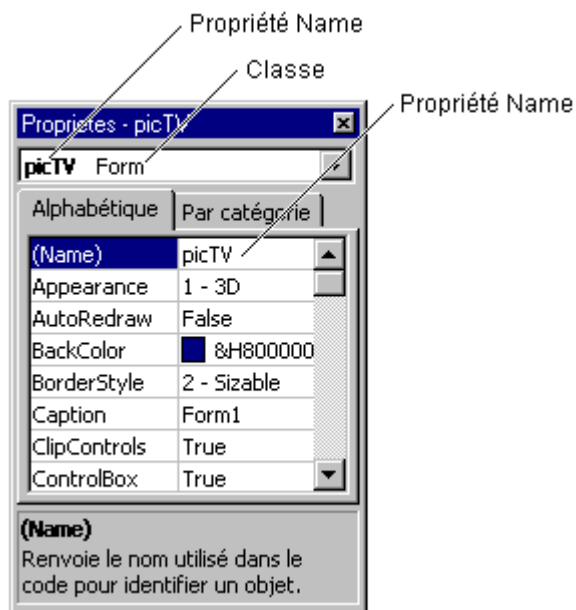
Propriété Name

Classe

Propriété Name

Proprietes - picTV

picTV Form

Alphabétique | Par catégorie

| | |
|---|---|
| (Name) | picTV |
| Appearance | 1 - 3D |
| AutoRedraw | False |
| BackColor | &H800000 |
| BorderStyle | 2 - Sizable |
| Caption | Form1 |
| ClipControls | True |
| ControlBox | True |

(Name)
Renvoie le nom utilisé dans le code pour identifier un objet.